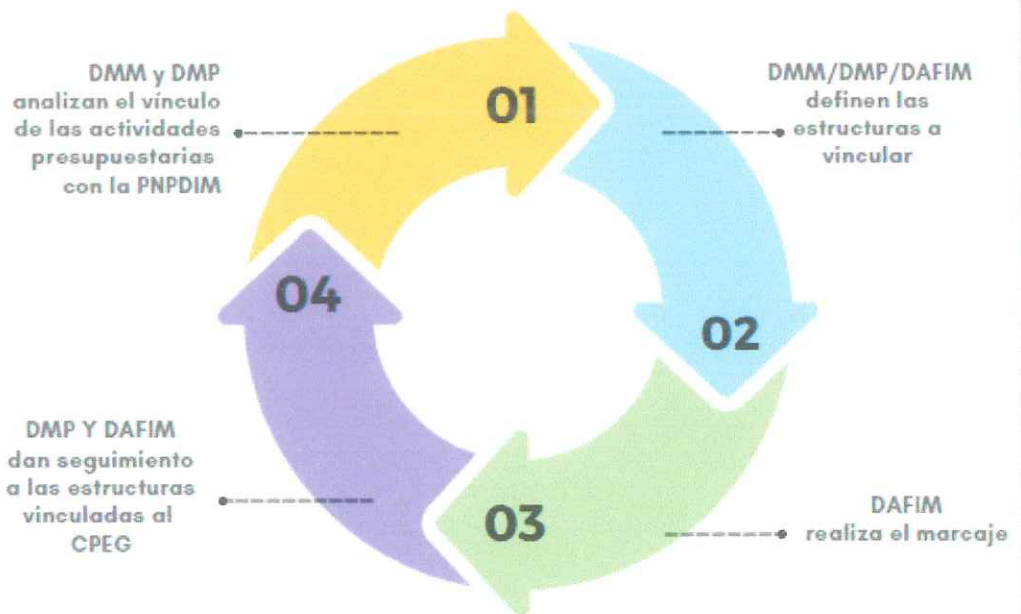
DMM y DMP analizan el vínculo de las actividades presupuestarias con la PNPDIM

01

DMM/DMP/DAFIM definen las estructuras a vincular

02

DAFIM realiza el marcaje

03

DMP Y DAFIM dan seguimiento a las estructuras vinculadas al CPEG

04